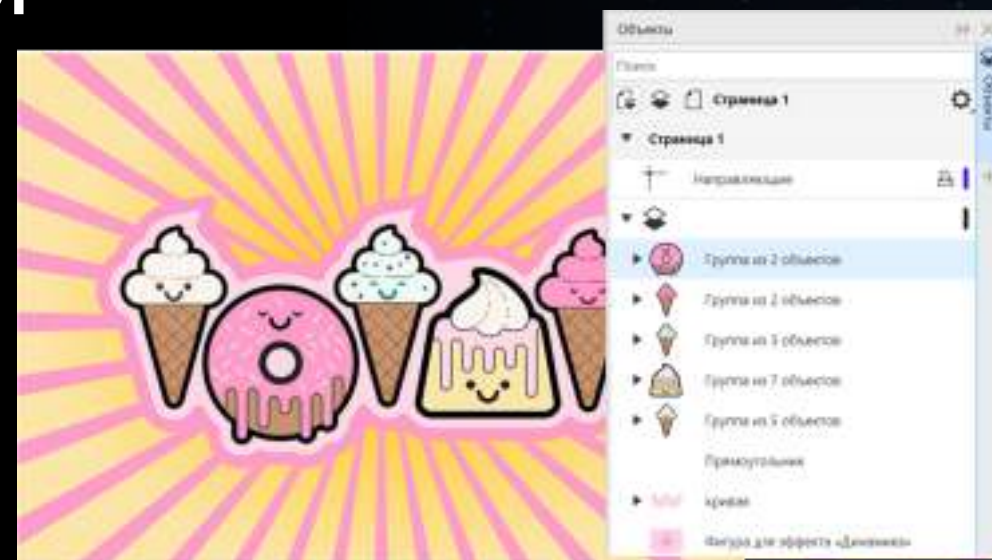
Объекты

Поиск

Страница 1

Страница 1

Направляющие

Группа из 2 объектов

Группа из 2 объектов

Группа из 3 объектов

Группа из 7 объектов

Группа из 5 объектов

Прямоугольник

Кривая

Фигура для эффекта «Динамика»